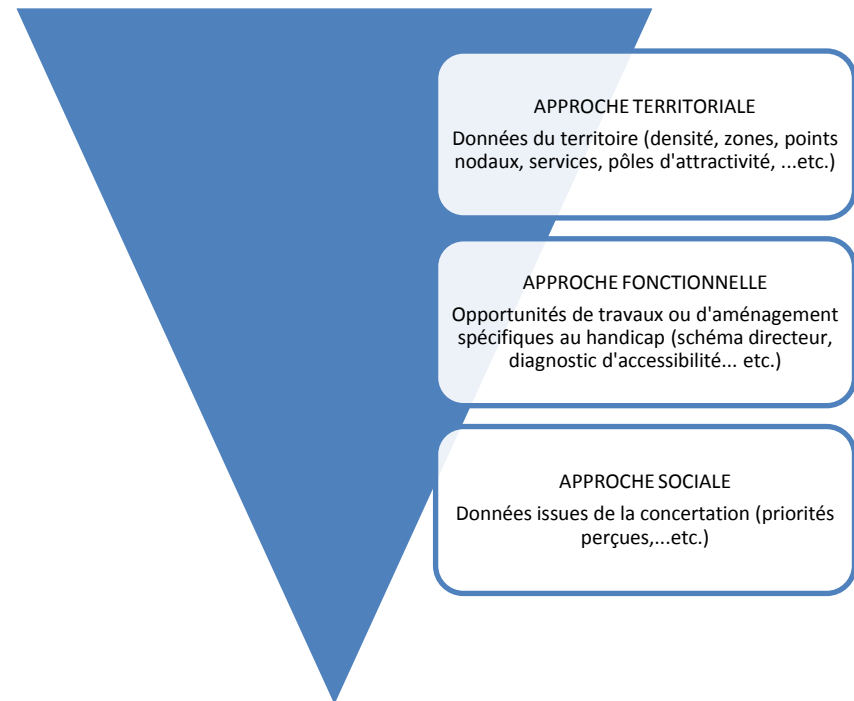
APPROCHE TERRITORIALE

Données du territoire (densité, zones, points nodaux, services, pôles d'attractivité, ...etc.)

APPROCHE FONCTIONNELLE

Opportunités de travaux ou d'aménagement spécifiques au handicap (schéma directeur, diagnostic d'accessibilité... etc.)

APPROCHE SOCIALE

Données issues de la concertation (priorités perçues,...etc.)